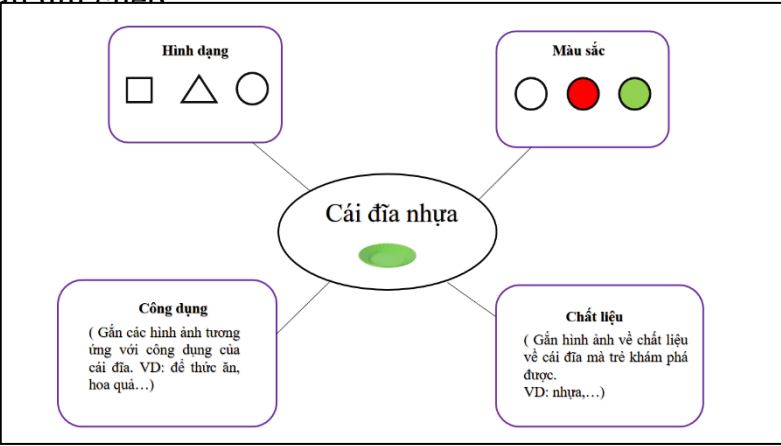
Hình dạng

Màu sắc

Cái đĩa nhựa

Công dụng

( Gắn các hình ảnh tương ứng với công dụng của cái đĩa. VD: để thức ăn, hoa quả…)

Chất liệu

( Gắn hình ảnh về chất liệu về cái đĩa mà trẻ khám phá được.
VD: nhựa,…)